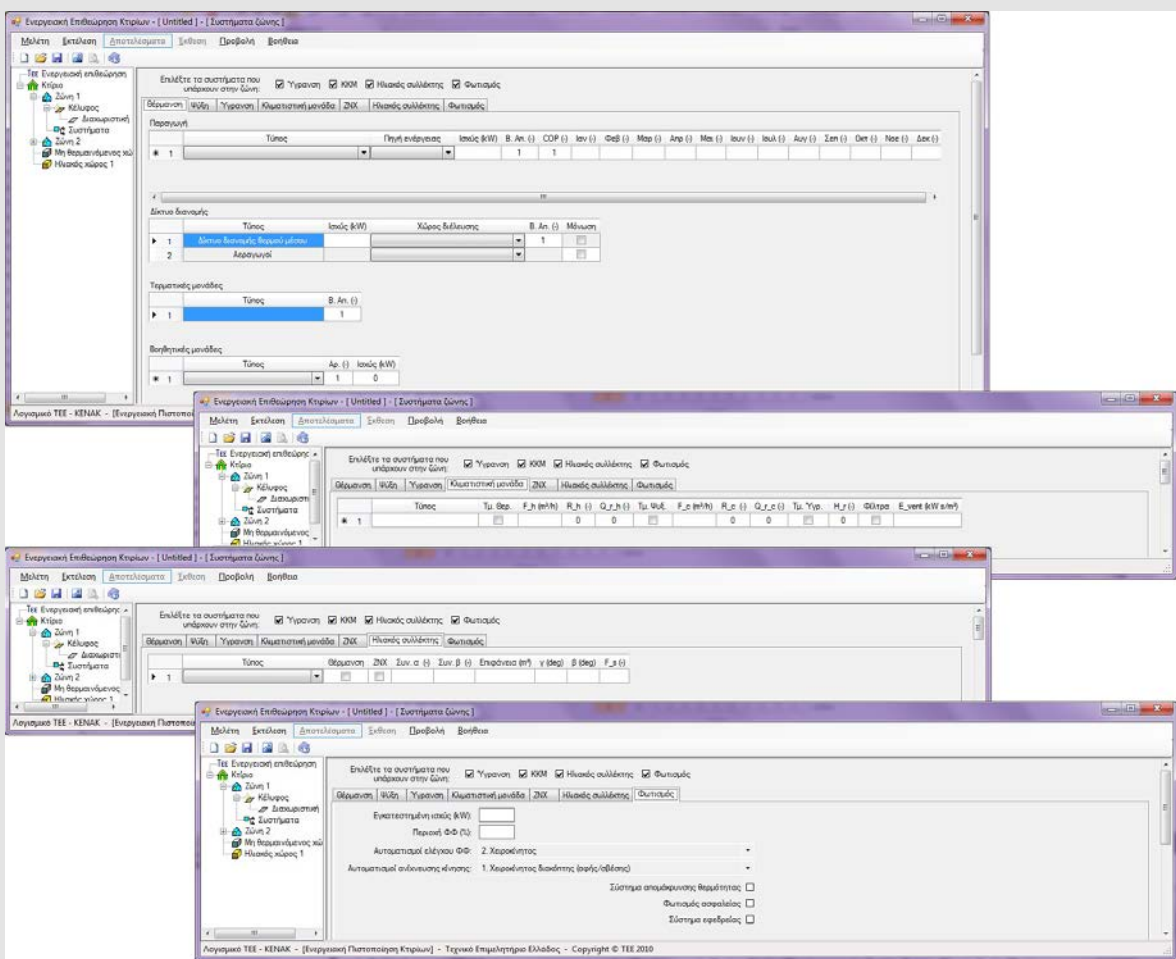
Ενεργειακή Επιθεώρηση Κτιρίων - [ Untitled ] - [ Συστήματα ζώνης ]

Μελέτη Εκτέλεση Αποτελέσματα Έκθεση Προβολή Βοήθεια

ΤΕΕ Ενεργειακή επιθεώρηση
Κτίριο
Ζώνη 1
Κέλυφος
Διαχωριστική
Συστήματα
Ζώνη 2
Μη θερμαινόμενος χώ
Ηλιακός χώρος 1

Επιλέξτε τα συστήματα που υπάρχουν στην ζώνη: Ύγρανση ΚΚΜ Ηλιακός συλλέκτης Φωτισμός

Θέρμανση Ψύξη Ύγρανση Κλιματιστική μονάδα ΖΝΧ Ηλιακός συλλέκτης Φωτισμός

Παραγωγή

| | Τύπος | Πηγή ενέργειας | Ισχύς (kW) | Β. Απ. (-) | COP (-) | Ιαν (-) | Φεβ (-) | Μαρ (-) | Απρ (-) | Μαι (-) | Ιουν (-) | Ιουλ (-) | Αυγ (-) | Σεπ (-) | Οκτ (-) | Νοε (-) | Δεκ (-) |
|---|---|---|---|---|---|---|---|---|---|---|---|---|---|---|---|---|---|
| * 1 | | | | 1 | 1 | | | | | | | | | | | | |

Δίκτυο διανομής

| | Τύπος | Ισχύς (kW) | Χώρος διέλευσης | Β. Απ. (-) | Μόνωση |
|---|---|---|---|---|---|
| 1 | Δίκτυο διανομής θερμού μέσου | | | 1 | |
| 2 | Αεραγωγοί | | | | |

Τερματικές μονάδες

| | Τύπος | Β. Απ. (-) |
|---|---|---|
| 1 | | 1 |

Βοηθητικές μονάδες

| | Τύπος | Αρ. (-) | Ισχύς (kW) |
|---|---|---|---|
| * 1 | | 1 | 0 |

Λογισμικό ΤΕΕ - ΚΕΝΑΚ - [Ενεργειακή Πιστοποι

Ενεργειακή Επιθεώρηση Κτιρίων - [ Untitled ] - [ Συστήματα ζώνης ]

Μελέτη Εκτέλεση Αποτελέσματα Έκθεση Προβολή Βοήθεια

Επιλέξτε τα συστήματα που υπάρχουν στην ζώνη: Ύγρανση ΚΚΜ Ηλιακός συλλέκτης Φωτισμός

Θέρμανση Ψύξη Ύγρανση Κλιματιστική μονάδα ΖΝΧ Ηλιακός συλλέκτης Φωτισμός

| | Τύπος | Τμ. Θερ. | F_h (m³/h) | R_h (-) | Q_r_h (-) | Τμ. Ψυξ. | F_c (m³/h) | R_c (-) | Q_r_c (-) | Τμ. Υγρ. | H_r (-) | Φίλτρα | E_vent (kW s/m³) |
|---|---|---|---|---|---|---|---|---|---|---|---|---|---|
| * 1 | | | | 0 | 0 | | | 0 | 0 | | 0 | | |

Ενεργειακή Επιθεώρηση Κτιρίων - [ Untitled ] - [ Συστήματα ζώνης ]

Μελέτη Εκτέλεση Αποτελέσματα Έκθεση Προβολή Βοήθεια

Επιλέξτε τα συστήματα που υπάρχουν στην ζώνη: Ύγρανση ΚΚΜ Ηλιακός συλλέκτης Φωτισμός

Θέρμανση Ψύξη Ύγρανση Κλιματιστική μονάδα ΖΝΧ Ηλιακός συλλέκτης Φωτισμός

| | Τύπος | Θέρμανση | ΖΝΧ | Συν. α (-) | Συν. β (-) | Επιφάνεια (m²) | γ (deg) | β (deg) | F_s (-) |
|---|---|---|---|---|---|---|---|---|---|
| 1 | | | | | | | | | |

Λογισμικό ΤΕΕ - ΚΕΝΑΚ - [Ενεργειακή Πιστοποι

Ενεργειακή Επιθεώρηση Κτιρίων - [ Untitled ] - [ Συστήματα ζώνης ]

Μελέτη Εκτέλεση Αποτελέσματα Έκθεση Προβολή Βοήθεια

Επιλέξτε τα συστήματα που υπάρχουν στην ζώνη: Ύγρανση ΚΚΜ Ηλιακός συλλέκτης Φωτισμός

Θέρμανση Ψύξη Ύγρανση Κλιματιστική μονάδα ΖΝΧ Ηλιακός συλλέκτης Φωτισμός

Εγκατεστημένη ισχύς (kW):
Περιοχή ΦΦ (%):
Αυτοματισμοί ελέγχου ΦΦ: 2. Χειροκίνητος
Αυτοματισμοί ανίχνευσης κίνησης: 1. Χειροκίνητος διακόπτης (αφής/σβέσης)
Σύστημα απομάκρυνσης θερμότητας
Φωτισμός ασφαλείας
Σύστημα εφεδρείας

Λογισμικό ΤΕΕ - ΚΕΝΑΚ - [Ενεργειακή Πιστοποίηση Κτιρίων] - Τεχνικό Επιμελητήριο Ελλάδος - Copyright © ΤΕΕ 2010